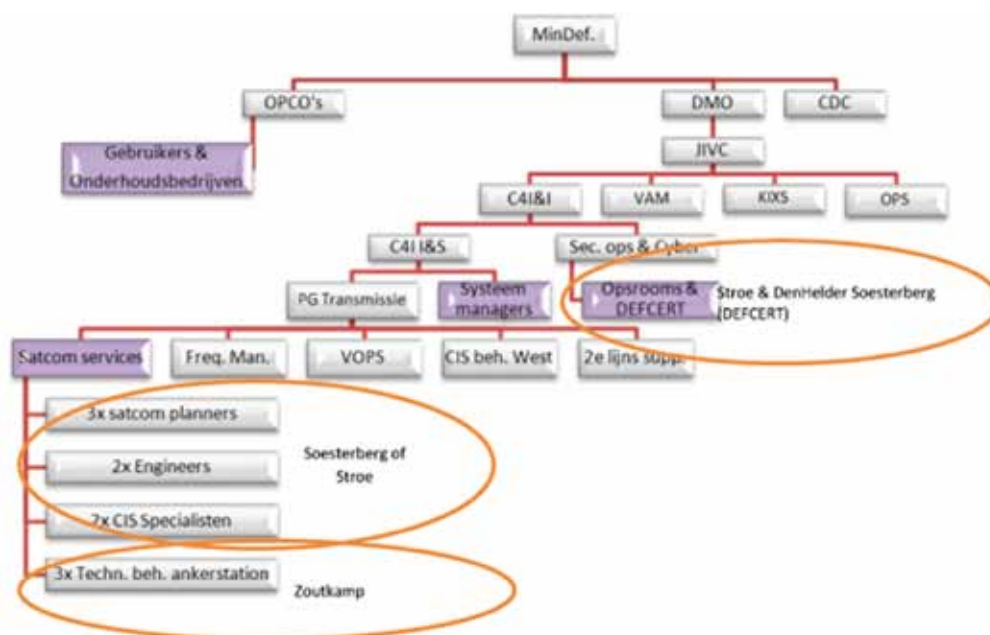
MinDef.

OPCO's

DMO

CDC

Gebruikers & Onderhoudsbedrijven

JIVC

C4I&I

VAM

KIXS

OPS

C4I I&S

Sec. ops & Cyber

PG Transmissie

Systeem managers

Opsrooms & DEFCERT

Stroe & DenHelder Soesterberg (DEFCERT)

Satcom services

Freq. Man.

VOPS

CIS beh. West

2e lijns supp.

3x satcom planners

2x Engineers

Soesterberg of Stroe

2x CIS Specialisten

3x Techn. beh. ankerstation

Zoutkamp